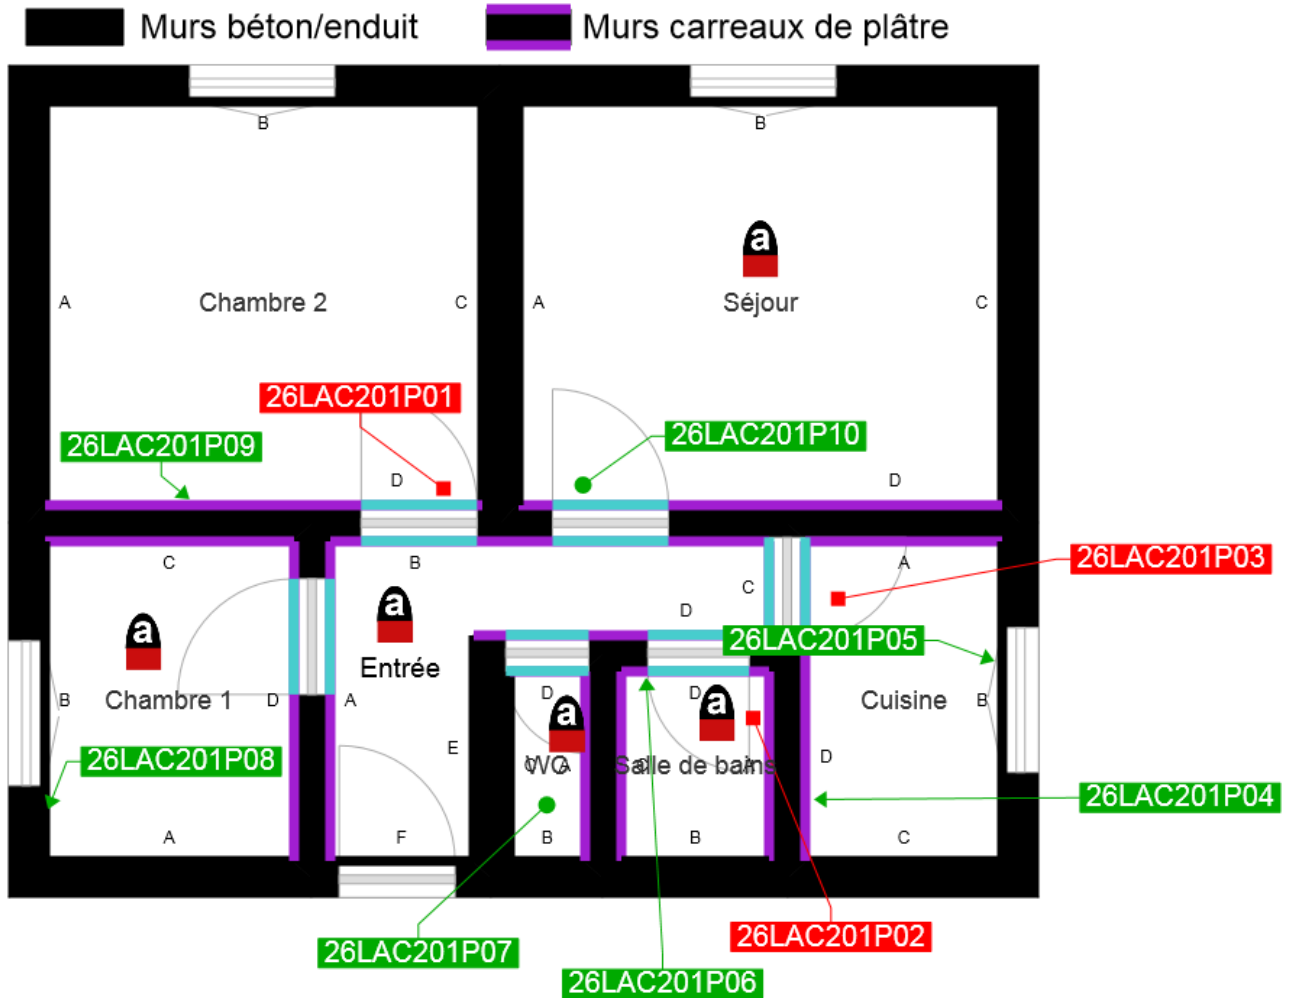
Murs béton/enduit Murs carreaux de plâtre

B

B

A Chambre 2 C

A

a

Séjour C

26LAC201P01

26LAC201P09

26LAC201P10

D

D

C

B

26LAC201P03

C

A

a

a

D

Chambre 1

Entrée

26LAC201P05

B

D

A

D

a

D

a

Cuisine

B

E

26LAC201P08

WC A

Salle de bains

D

26LAC201P04

A

F

B

B

C

26LAC201P07

26LAC201P02

26LAC201P06